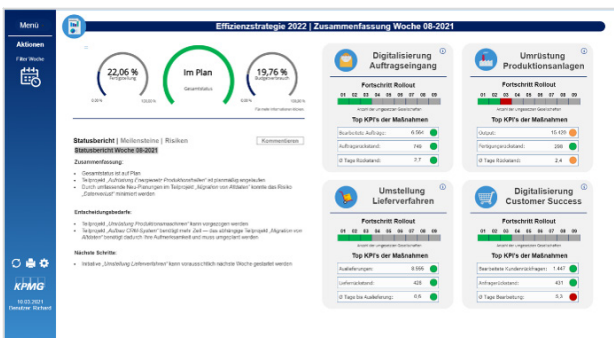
Menü

Aktionen

Filter Woche

KPMG

10.03.2021
Dextrer Richard

Effizienzstrategie 2022 | Zusammenfassung Woche 08-2021

22,06 %
Fertigstellung

0,00 %

100,00 %

Im Plan
Gesamtstatus

19,76 %
Budgetverbrauch

0,00 %

Formale Informationen lesen

Statusbericht | Meilensteine | Risiken

Kommentieren

Statusbericht Woche 08-2021

Zusammenfassung:

- Gesamtstatus ist auf Plan
- Teilprojekt „Aufnahme Einzelprojekt Produktionshallen" ist planmäßig angelaufen
- Durch umfassende Neu-Planungen im Teilprojekt „Migration von Altdaten" konnte das Risiko „Datenverlust" minimiert werden

Entscheidungsbedarfe:

- Teilprojekt „Umrüstung Produktionsmaschinen" kann vorgezogen werden
- Teilprojekt „Aufbau CRM-System" benötigt mehr Zeit — das abhängige Teilprojekt „Migration von Altdaten" benötigt dadurch ihre Aufmerksamkeit und muss umgeplant werden

Nächste Schritte:

- Initiative „Umstellung Lieferverfahren" kann voraussichtlich nächste Woche gestartet werden

Digitalisierung Auftragseingang

Fortschritt Rollout

01 02 03 04 05 06 07 08 09 10

Anzahl der umgesetzten Gesellschaften

Top KPI's der Maßnahmen

| Bearbeitete Aufträge | 6.564 |
|---|---|
| Auftragsrückstand | 746 |
| Ø Tage Rückstand | 7,7 |

Umrüstung Produktionsanlagen

Fortschritt Rollout

01 02 03 04 05 06 07 08 09 10

Anzahl der umgesetzten Gesellschaften

Top KPI's der Maßnahmen

| Output | 15.129 |
|---|---|
| Fertigungsrückstand | 288 |
| Ø Tage Rückstand | 2,4 |

Umstellung Lieferverfahren

Fortschritt Rollout

01 02 03 04 05 06 07 08 09 10

Anzahl der umgesetzten Gesellschaften

Top KPI's der Maßnahmen

| Auslieferungen | 8.556 |
|---|---|
| Lieferrückstand | 428 |
| Ø Tage bis Auslieferung | 0,6 |

Digitalisierung Customer Success

Fortschritt Rollout

01 02 03 04 05 06 07 08 09 10

Anzahl der umgesetzten Gesellschaften

Top KPI's der Maßnahmen

| Bearbeitete Kundenanfragen | 1.447 |
|---|---|
| Anfragerückstand | 431 |
| Ø Tage Bearbeitung | 5,3 |